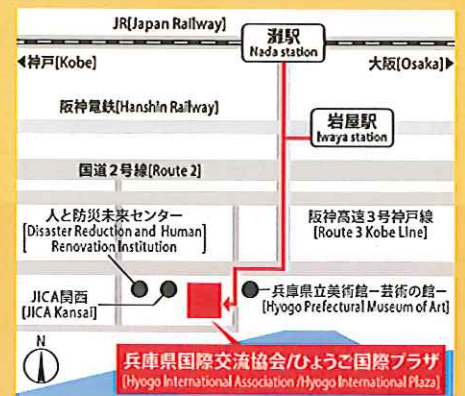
JR[Japan Railway]

灘駅
Nada station

◀神戸[Kobe]

大阪[Osaka]▶

阪神電鉄[Hanshin Railway]

岩屋駅
Iwaya station

国道２号線[Route 2]

人と防災未来センター
[Disaster Reduction and Human Renovation Institution]

阪神高速３号神戸線
[Route 3 Kobe Line]

JICA関西
[JICA Kansai]

兵庫県立美術館ー芸術の館ー
[Hyogo Prefectural Museum of Art]

N

兵庫県国際交流協会/ひょうご国際プラザ
[Hyogo International Association/Hyogo International Plaza]